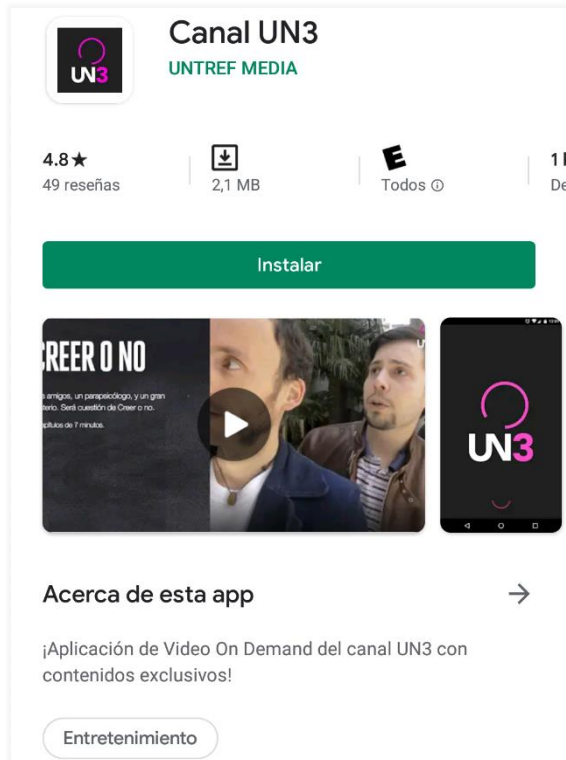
UN3

Canal UN3
UNTREF MEDIA

4.8★
49 reseñas

2,1 MB

E
Todos ⓘ

1 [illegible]
De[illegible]

Instalar

CREER O NO
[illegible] amigos, un parapsicólogo, y un gran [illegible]terio. Será cuestión de Creer o no.
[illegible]pítulos de 7 minutos.

UN3

Acerca de esta app

¡Aplicación de Video On Demand del canal UN3 con contenidos exclusivos!

Entretenimiento